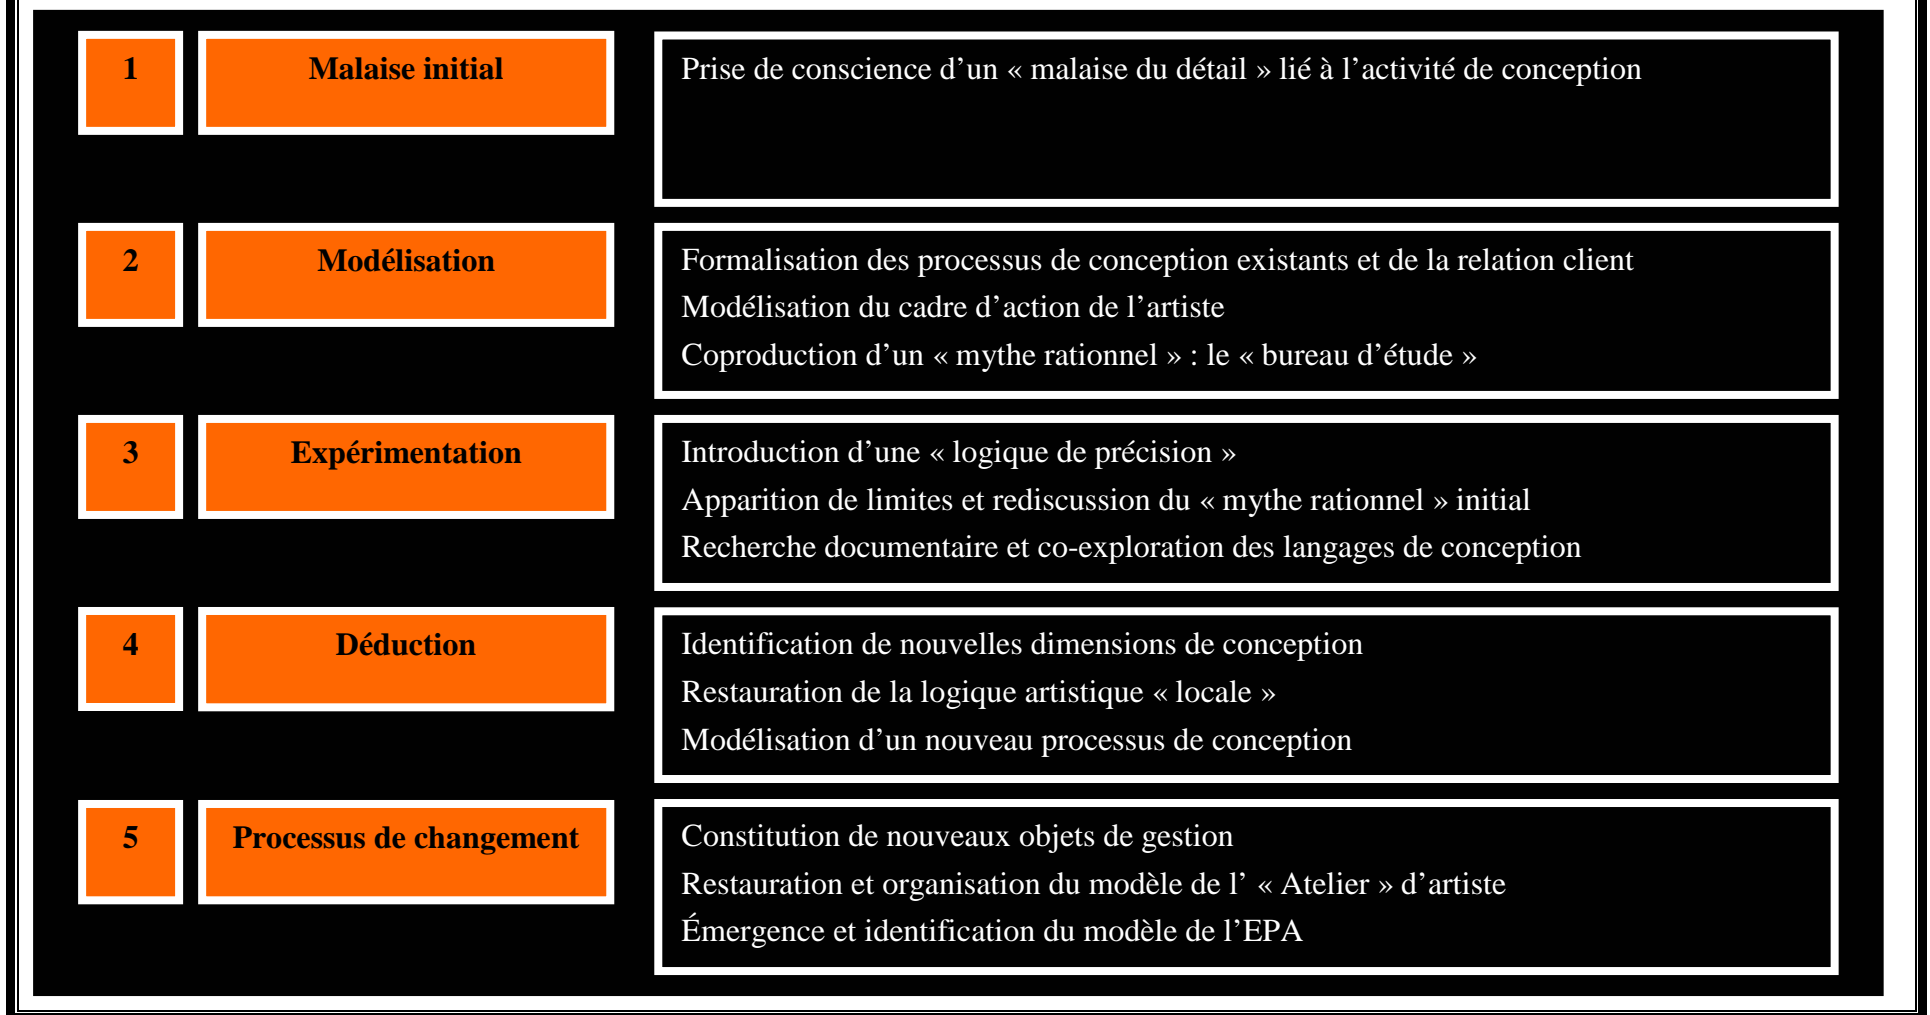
1

Malaise initial

Prise de conscience d’un « malaise du détail » lié à l’activité de conception

2

Modélisation

Formalisation des processus de conception existants et de la relation client
Modélisation du cadre d’action de l’artiste
Coproduction d’un « mythe rationnel » : le « bureau d’étude »

3

Expérimentation

Introduction d’une « logique de précision »
Apparition de limites et rediscussion du « mythe rationnel » initial
Recherche documentaire et co-exploration des langages de conception

4

Déduction

Identification de nouvelles dimensions de conception
Restauration de la logique artistique « locale »
Modélisation d’un nouveau processus de conception

5

Processus de changement

Constitution de nouveaux objets de gestion
Restauration et organisation du modèle de l’ « Atelier » d’artiste
Émergence et identification du modèle de l’EPA